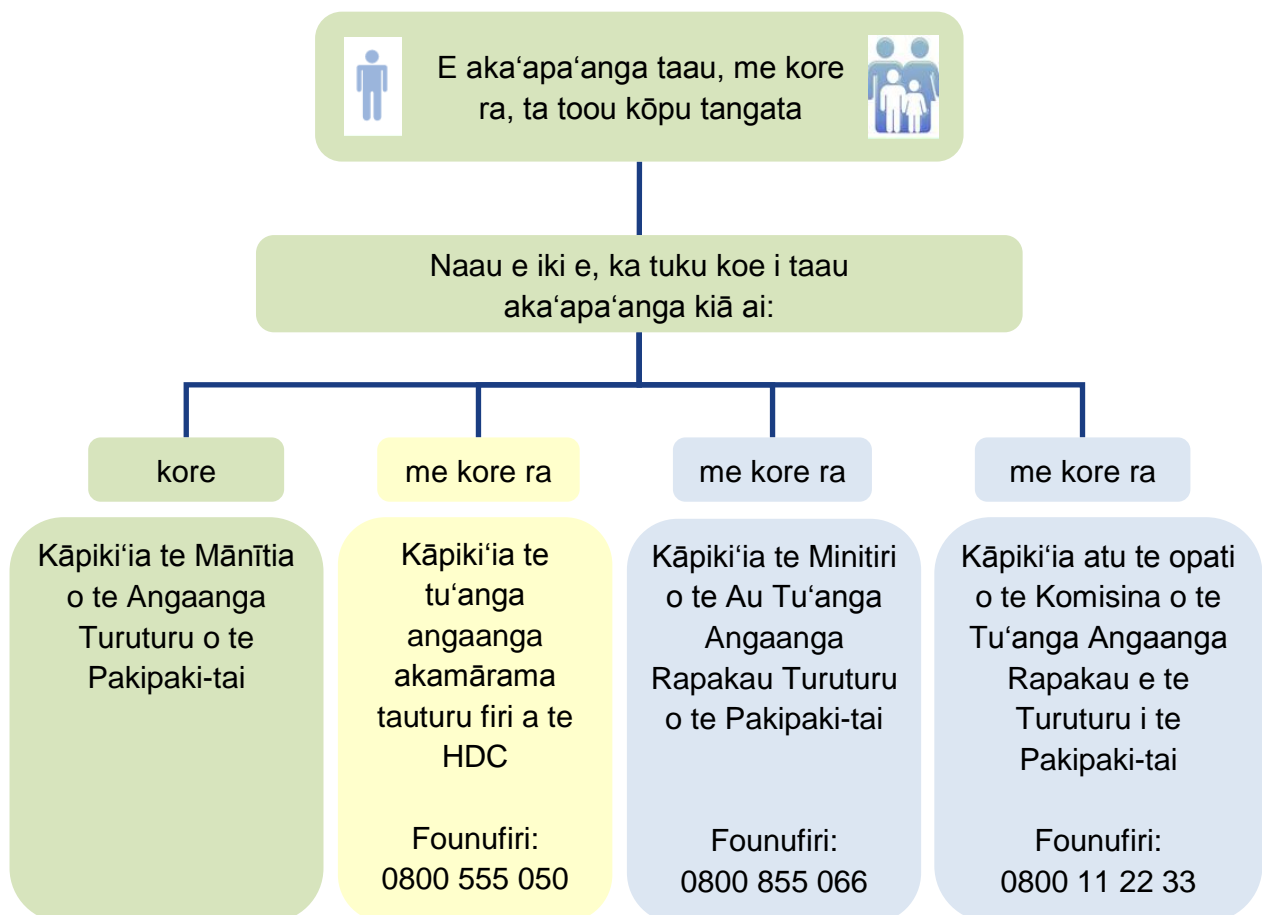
E aka‘apa‘anga taau, me kore ra, ta toou kōpu tangata

Naau e iki e, ka tuku koe i taau aka‘apa‘anga kiā ai:

kore

me kore ra

me kore ra

me kore ra

Kāpiki‘ia te Mānītia o te Angaanga Turuturu o te Pakipaki-tai

Kāpiki‘ia te tu‘anga angaanga akamārama tauturu firi a te HDC

Founufiri: 0800 555 050

Kāpiki‘ia te Minitiri o te Au Tu‘anga Angaanga Rapakau Turuturu o te Pakipaki-tai

Founufiri: 0800 855 066

Kāpiki‘ia atu te opati o te Komisina o te Tu‘anga Angaanga Rapakau e te Turuturu i te Pakipaki-tai

Founufiri: 0800 11 22 33